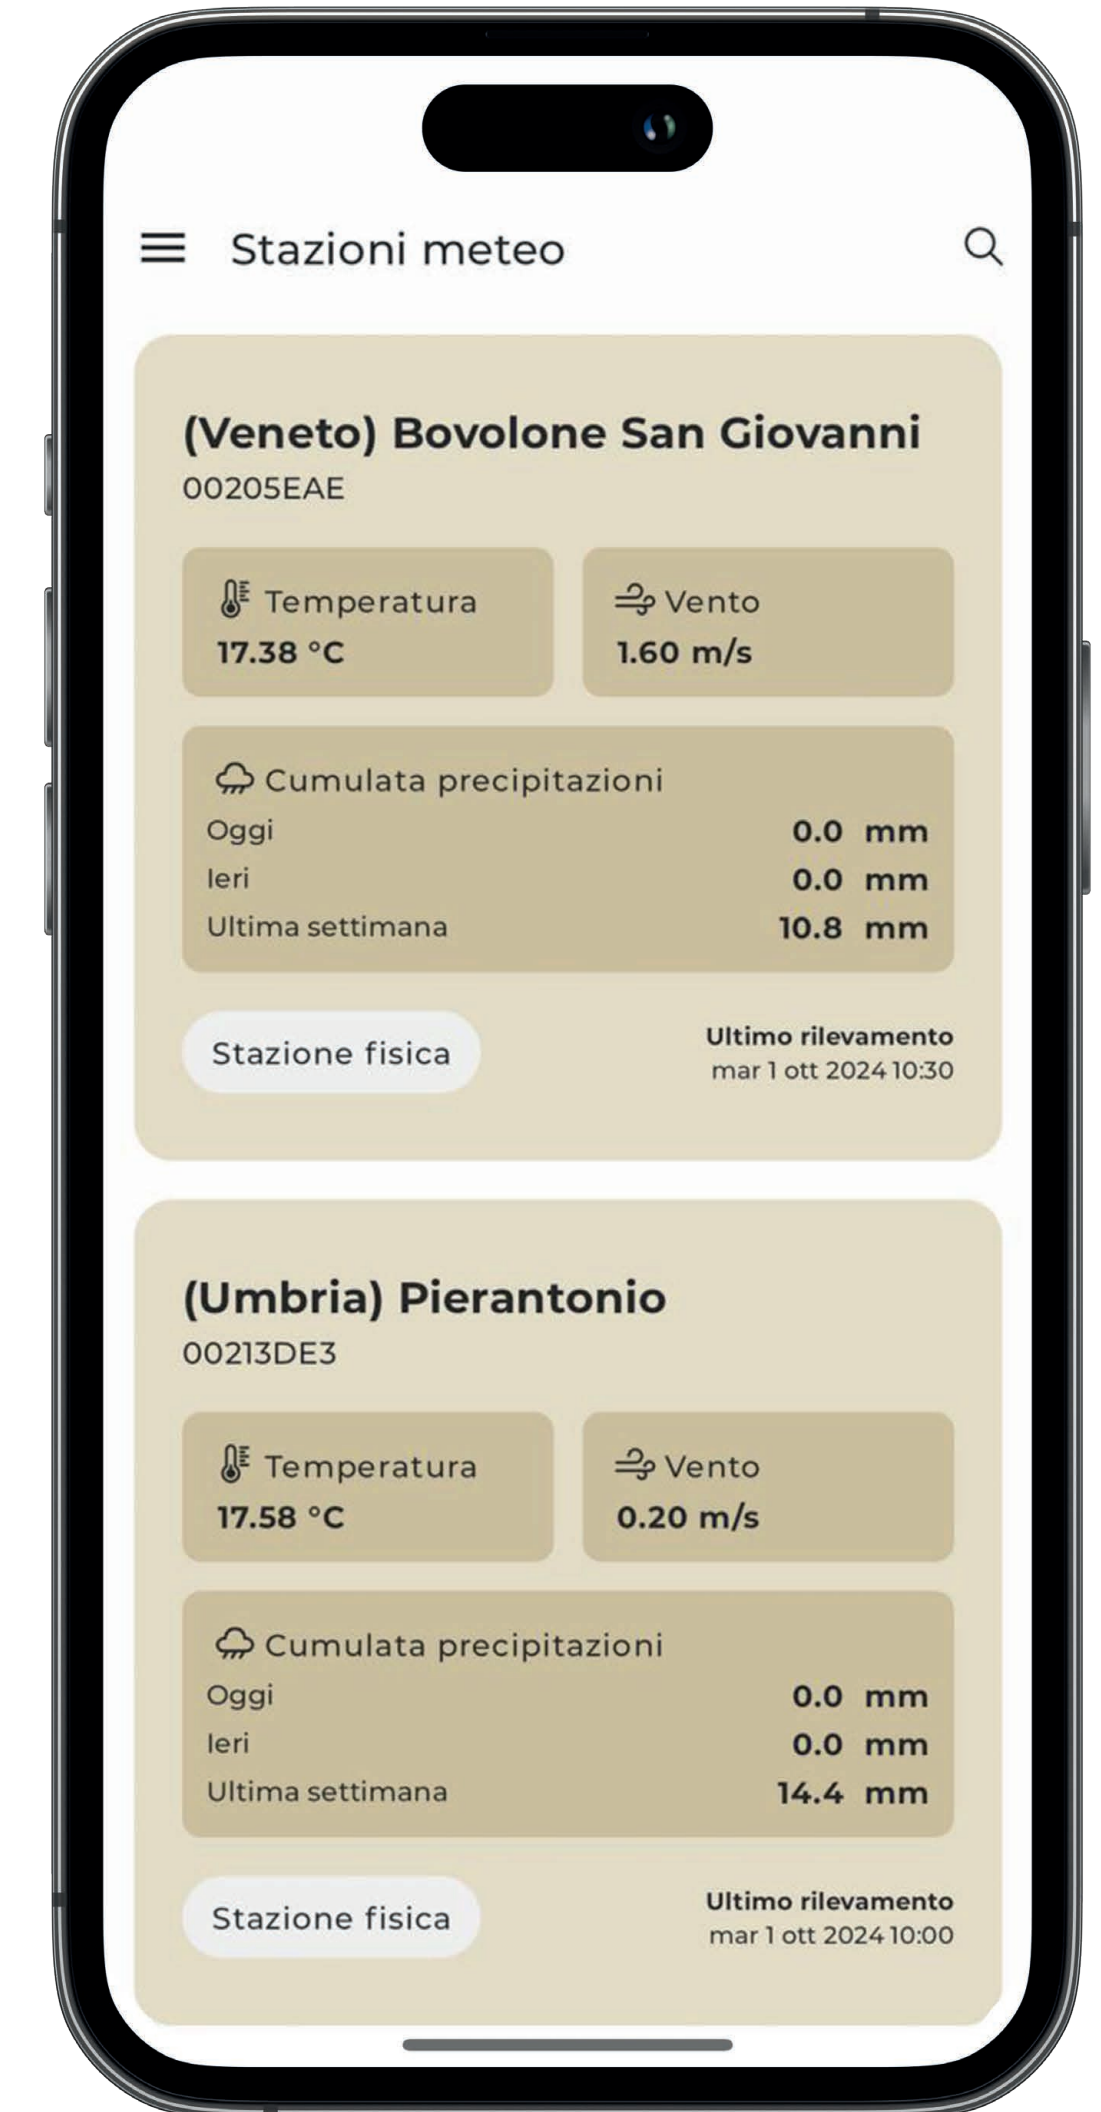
Stazioni meteo

(Veneto) Bovolone San Giovanni
00205EAE

Temperatura
17.38 °C

Vento
1.60 m/s

Cumulata precipitazioni

| | |
|---|---|
| Oggi | 0.0 mm |
| Ieri | 0.0 mm |
| Ultima settimana | 10.8 mm |

Stazione fisica

Ultimo rilevamento
mar 1 ott 2024 10:30

(Umbria) Pierantonio
00213DE3

Temperatura
17.58 °C

Vento
0.20 m/s

Cumulata precipitazioni

| | |
|---|---|
| Oggi | 0.0 mm |
| Ieri | 0.0 mm |
| Ultima settimana | 14.4 mm |

Stazione fisica

Ultimo rilevamento
mar 1 ott 2024 10:00